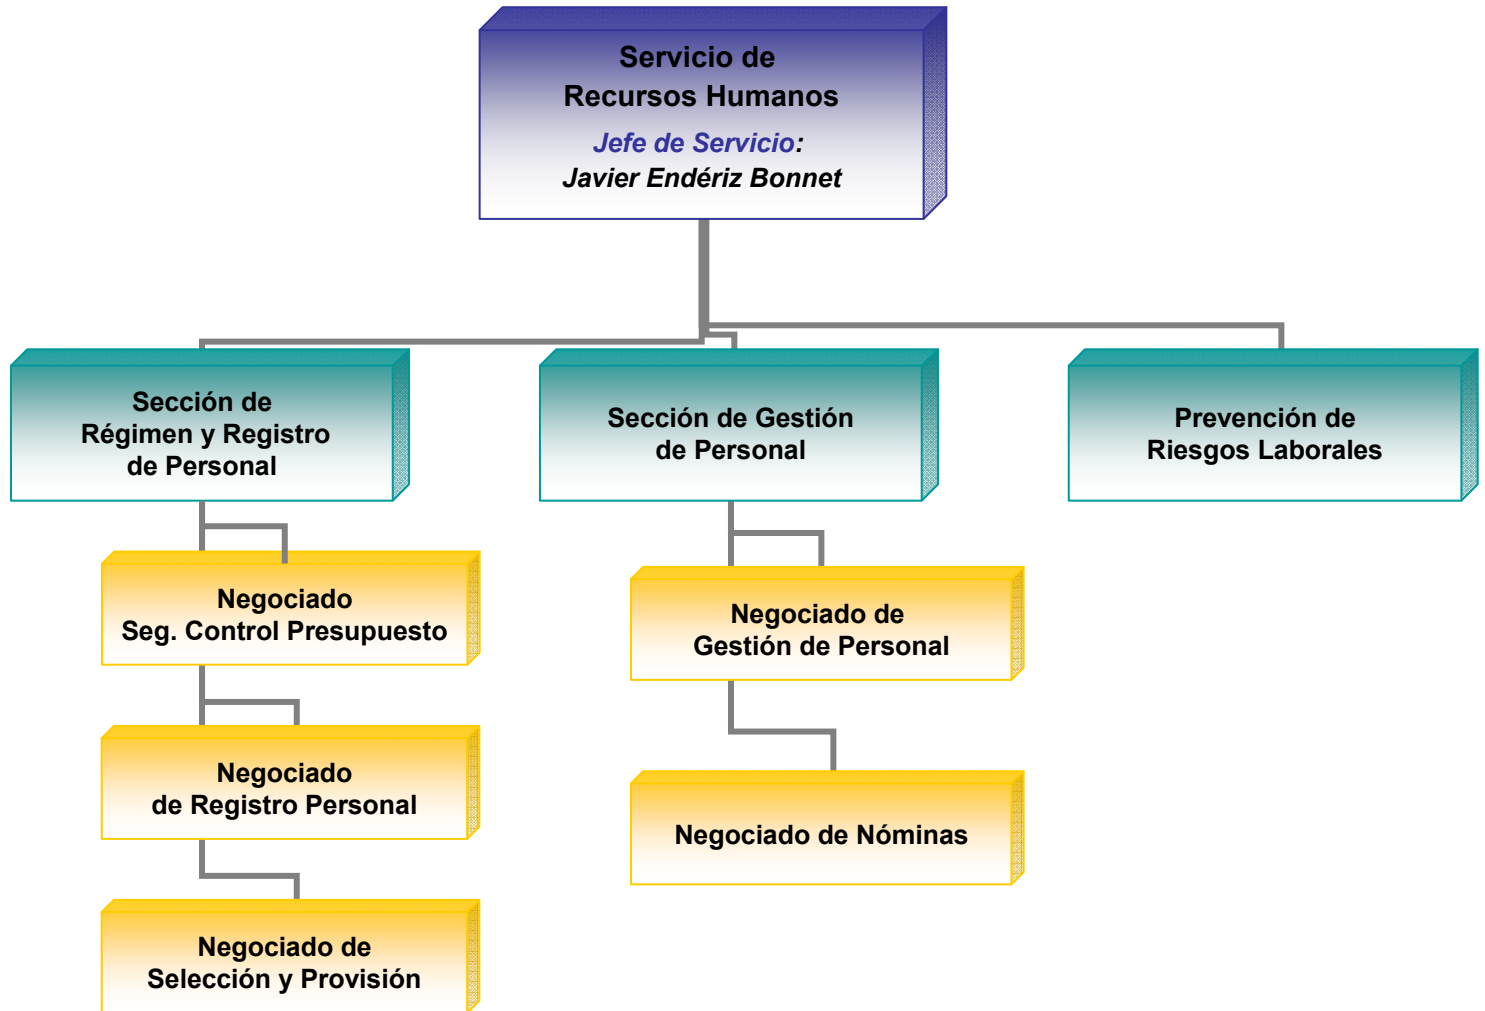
Servicio de
Recursos Humanos
Jefe de Servicio:
Javier Endériz Bonnet

Sección de
Régimen y Registro
de Personal

Sección de Gestión
de Personal

Prevención de
Riesgos Laborales

Negociado
Seg. Control Presupuesto

Negociado
de Registro Personal

Negociado de
Selección y Provisión

Negociado de
Gestión de Personal

Negociado de Nóminas